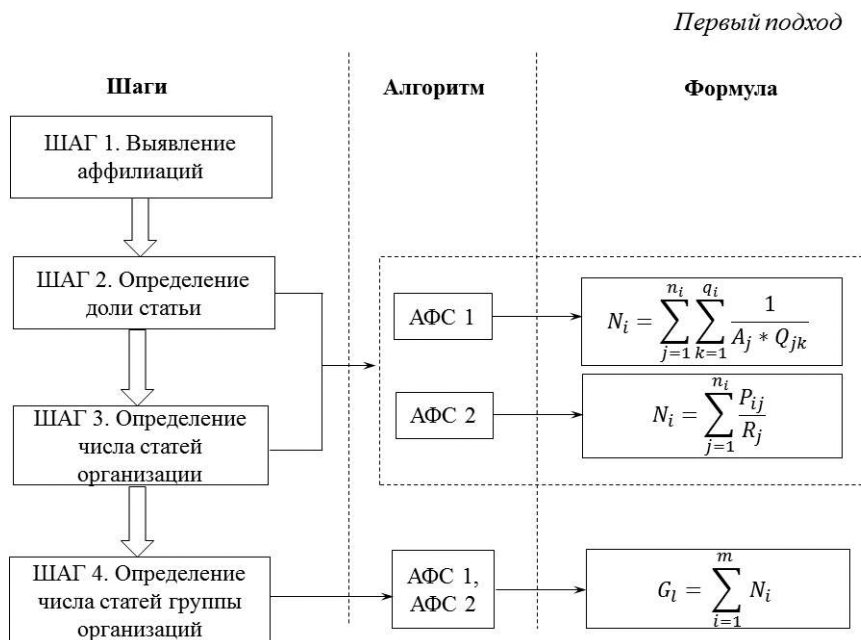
Первый подход

Шаги

Алгоритм

Формула

ШАГ 1. Выявление аффилиаций

ШАГ 2. Определение доли статьи

ШАГ 3. Определение числа статей организации

ШАГ 4. Определение числа статей группы организаций

АФС 1

АФС 2

АФС 1, АФС 2

$N_i = \sum_{j=1}^{n_i} \sum_{k=1}^{q_i} \frac{1}{A_j * Q_{jk}}$

$N_i = \sum_{j=1}^{n_i} \frac{P_{ij}}{R_j}$

$G_l = \sum_{i=1}^{m} N_i$